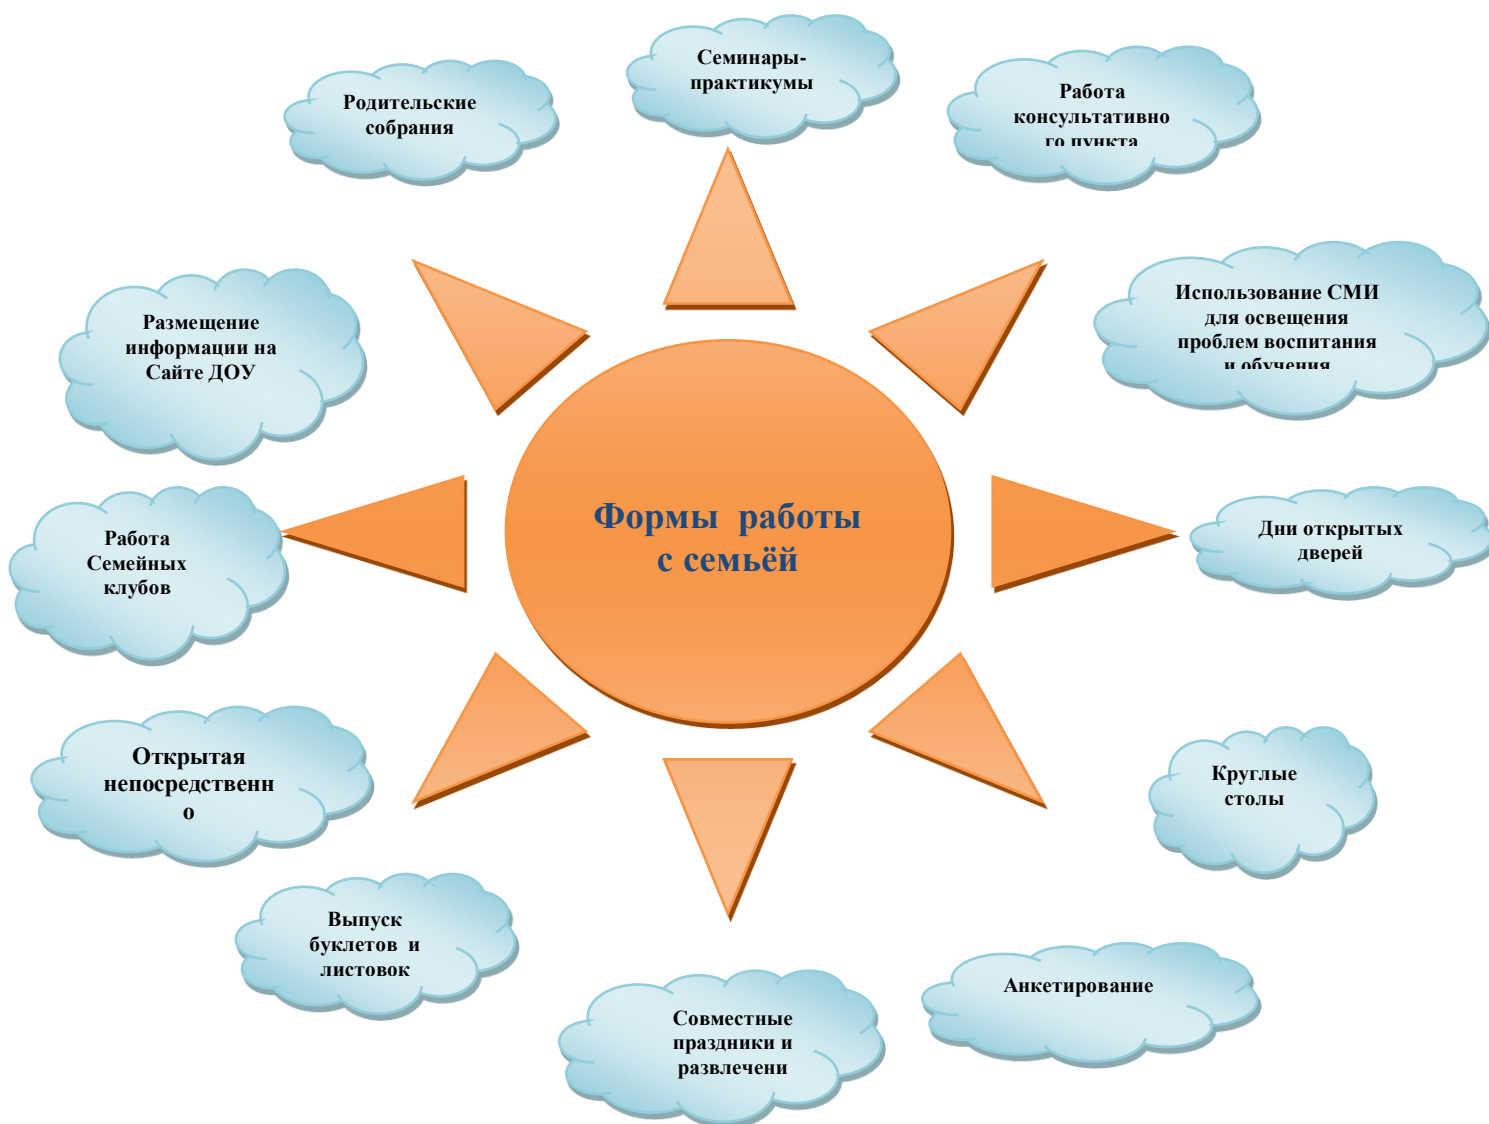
Семинары-практикумы

Родительские собрания

Работа консультативно го пункта

Размещение информации на Сайте ДОУ

Использование СМИ для освещения проблем воспитания и обучения

Формы работы с семьёй

Работа Семейных клубов

Дни открытых дверей

Открытая непосредственн о

Круглые столы

Выпуск буклетов и листовок

Анкетирование

Совместные праздники и развлечени